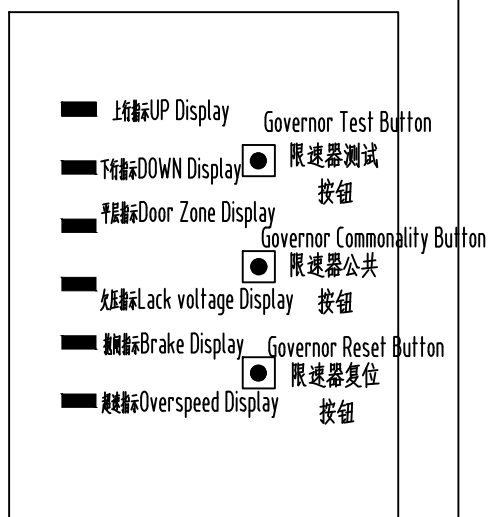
上行指示UP Display

下行指示DOWN Display

平层指示Door Zone Display

欠压指示Lack voltage Display

抱闸指示Brake Display

超速指示Overspeed Display

Governor Test Button
限速器测试
按钮

Governor Commonality Button
限速器公共
按钮

Governor Reset Button
限速器复位
按钮